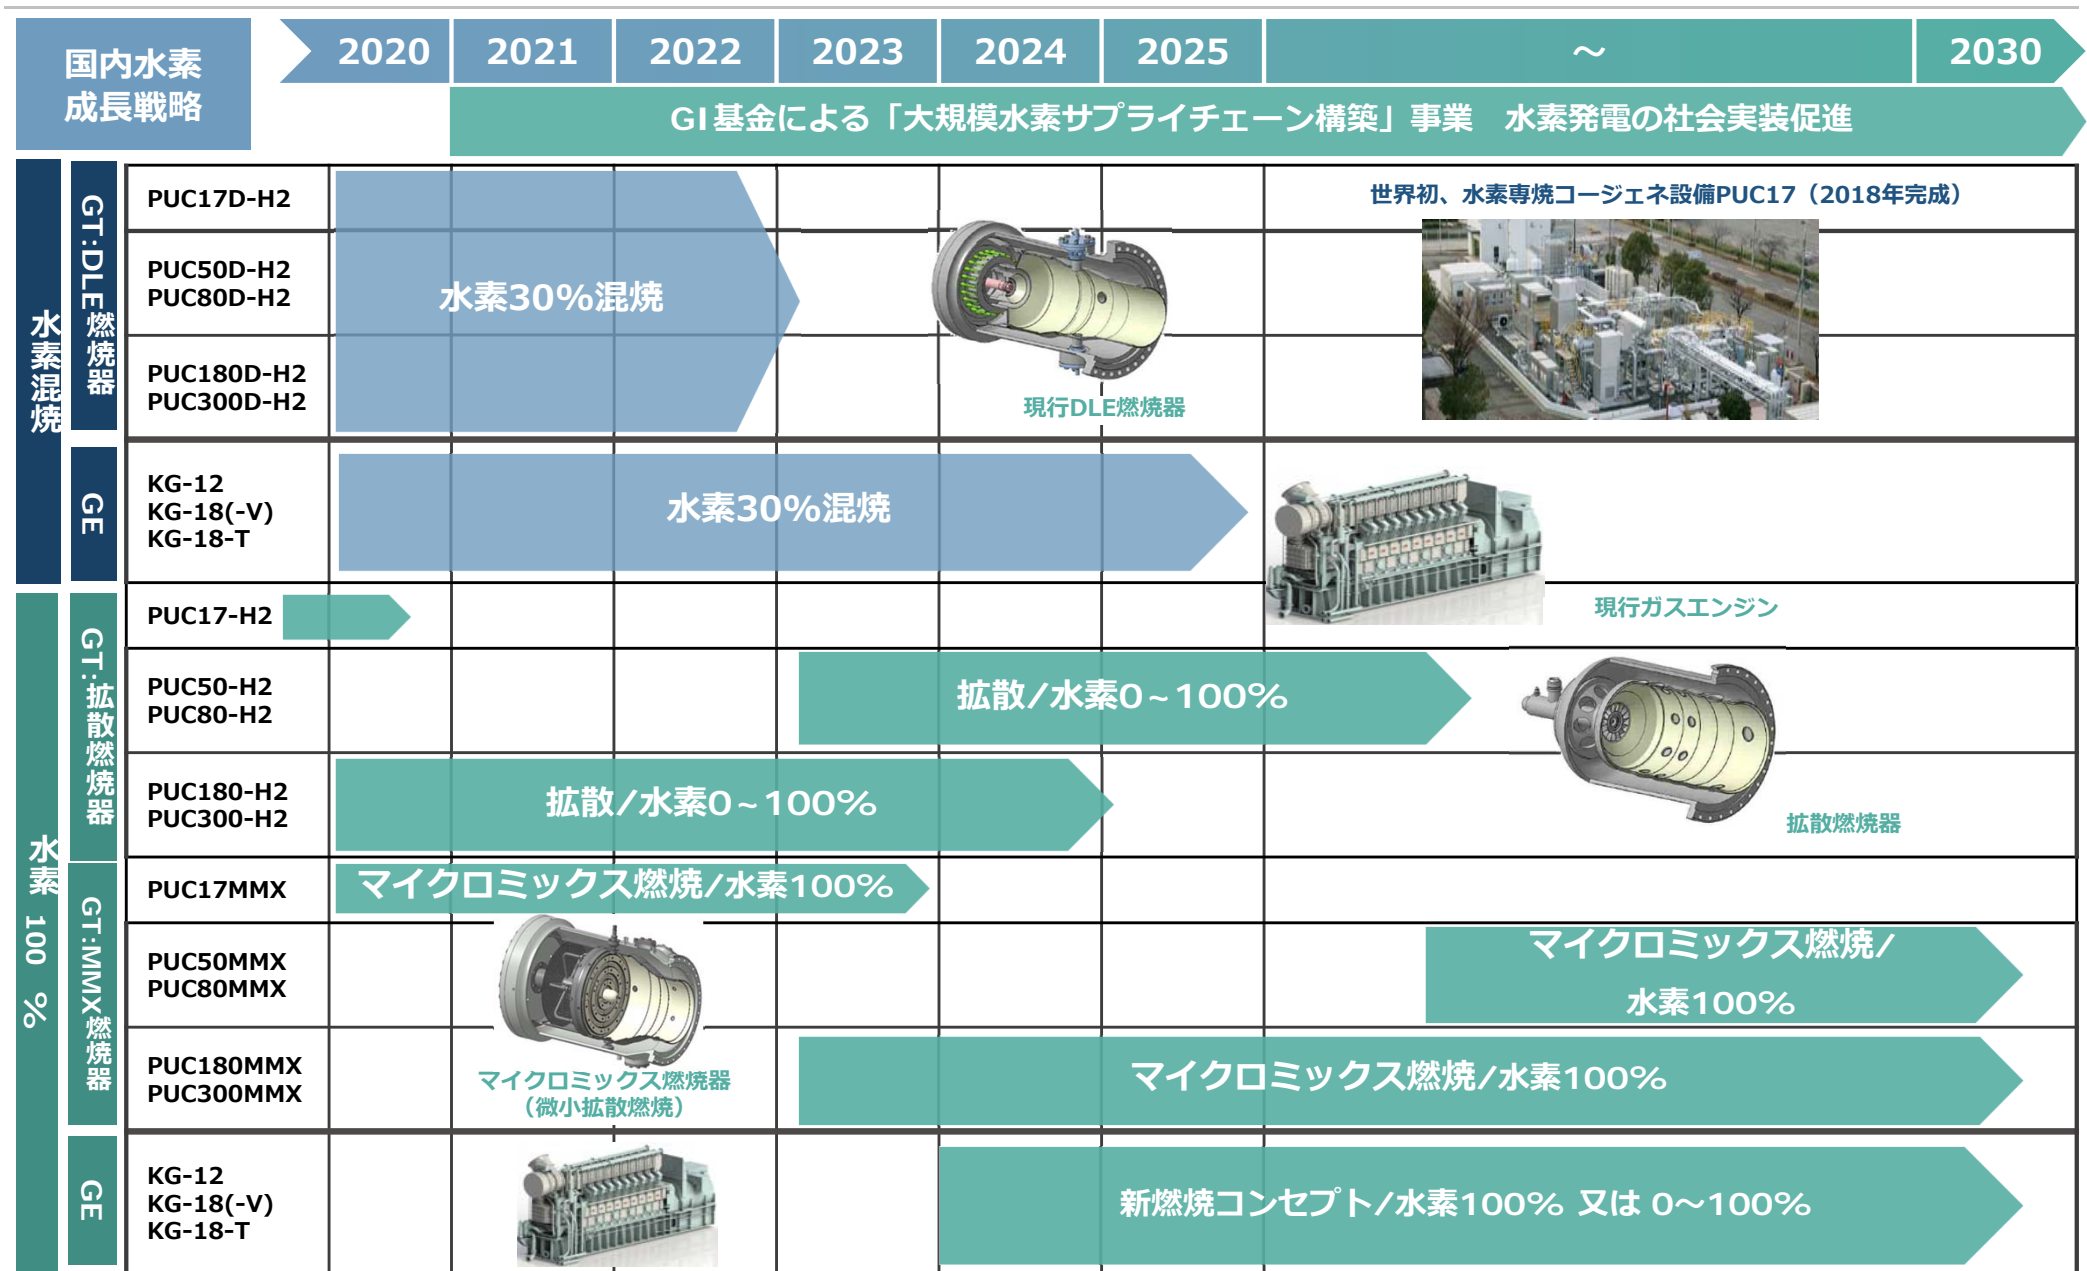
国内水素成長戦略

| 2020 | 2021 | 2022 | 2023 | 2024 | 2025 | ～ | 2030 |
|---|---|---|---|---|---|---|---|

GI基金による「大規模水素サプライチェーン構築」事業　水素発電の社会実装促進

水素混焼

GT:DLE燃焼器

PUC17D-H2
PUC50D-H2
PUC80D-H2
PUC180D-H2
PUC300D-H2

水素30%混焼

現行DLE燃焼器

世界初、水素専焼コージェネ設備PUC17（2018年完成）

GE

KG-12
KG-18(-V)
KG-18-T

水素30%混焼

現行ガスエンジン

水素100%

GT:拡散燃焼器

PUC17-H2
PUC50-H2
PUC80-H2

拡散/水素0～100%

拡散燃焼器

PUC180-H2
PUC300-H2

拡散/水素0～100%

GT:MMX燃焼器

PUC17MMX

マイクロミックス燃焼/水素100%

PUC50MMX
PUC80MMX

マイクロミックス燃焼/水素100%

PUC180MMX
PUC300MMX

マイクロミックス燃焼器（微小拡散燃焼）

マイクロミックス燃焼/水素100%

GE

KG-12
KG-18(-V)
KG-18-T

新燃焼コンセプト/水素100% 又は 0～100%